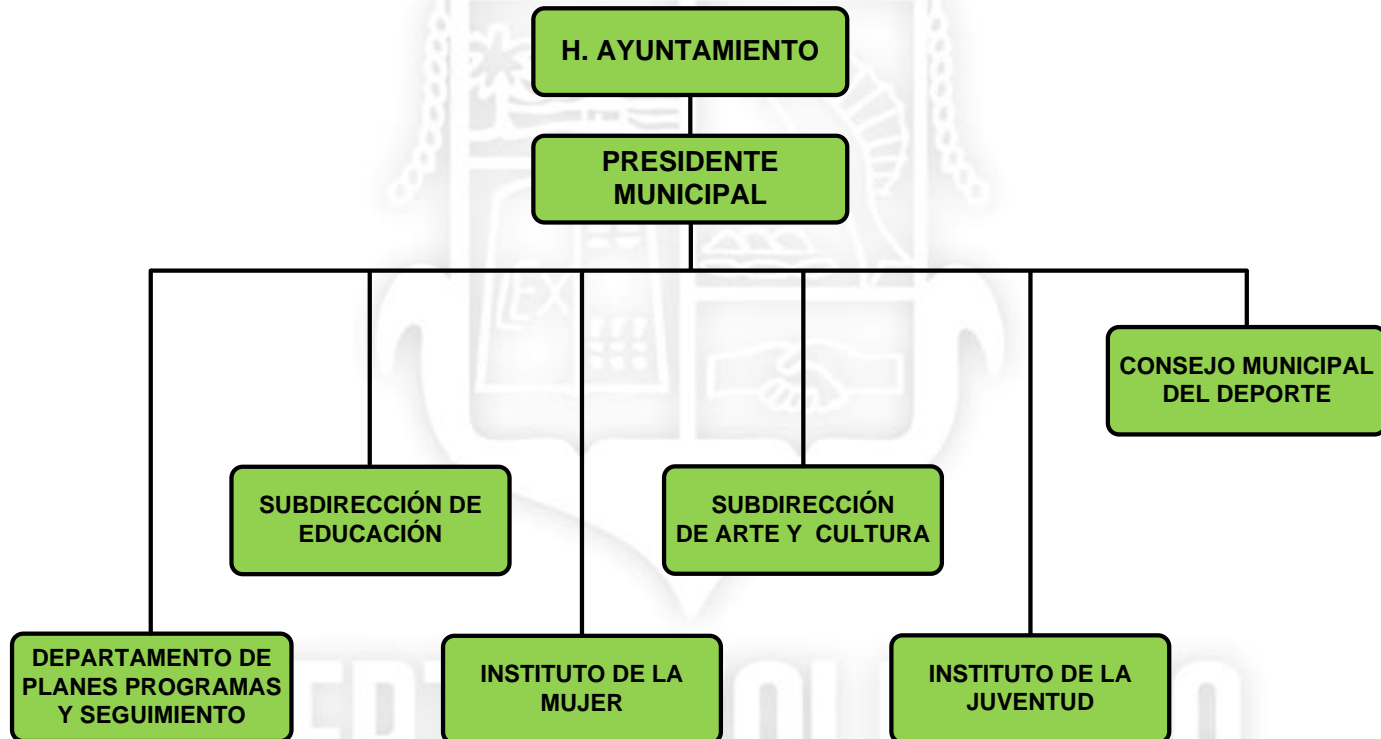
H. AYUNTAMIENTO

PRESIDENTE MUNICIPAL

CONSEJO MUNICIPAL DEL DEPORTE

SUBDIRECCIÓN DE EDUCACIÓN

SUBDIRECCIÓN DE ARTE Y CULTURA

DEPARTAMENTO DE PLANES PROGRAMAS Y SEGUIMIENTO

INSTITUTO DE LA MUJER

INSTITUTO DE LA JUVENTUD